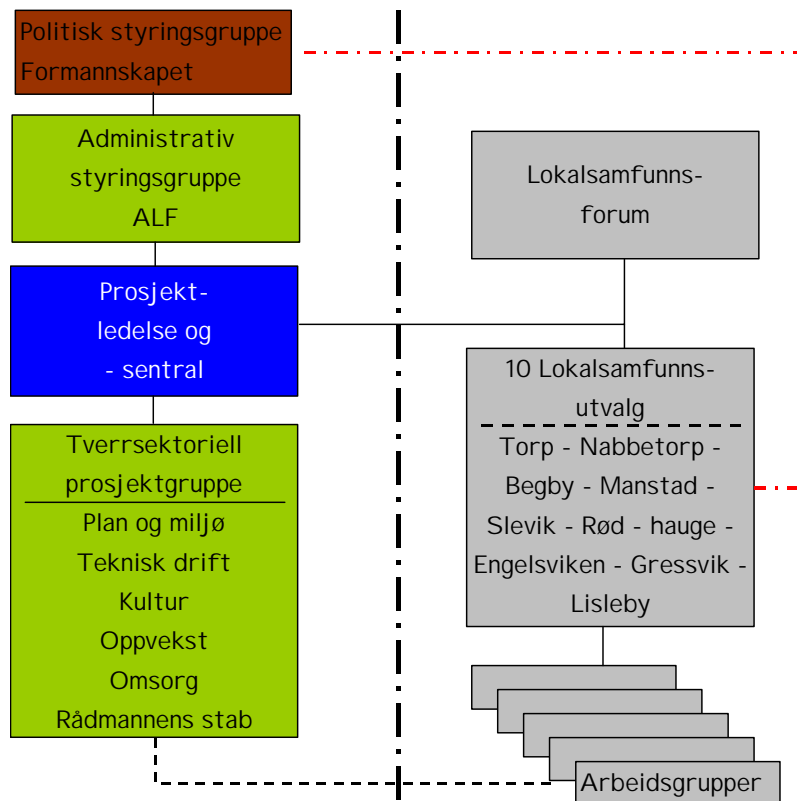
Politisk styringsgruppe
Formannskapet

Administrativ
styringsgruppe
ALF

Prosjekt-
ledelse og
- sentral

Tverrsektoriell
prosjektgruppe

Plan og miljø
Teknisk drift
Kultur
Oppvekst
Omsorg
Rådmannens stab

Lokalsamfunns-
forum

10 Lokalsamfunns-
utvalg

Torp - Nabbetorp -
Begby - Manstad -
Slevik - Rød - hauge -
Engelsviken - Gressvik -
Lisleby

Arbeidsgrupper